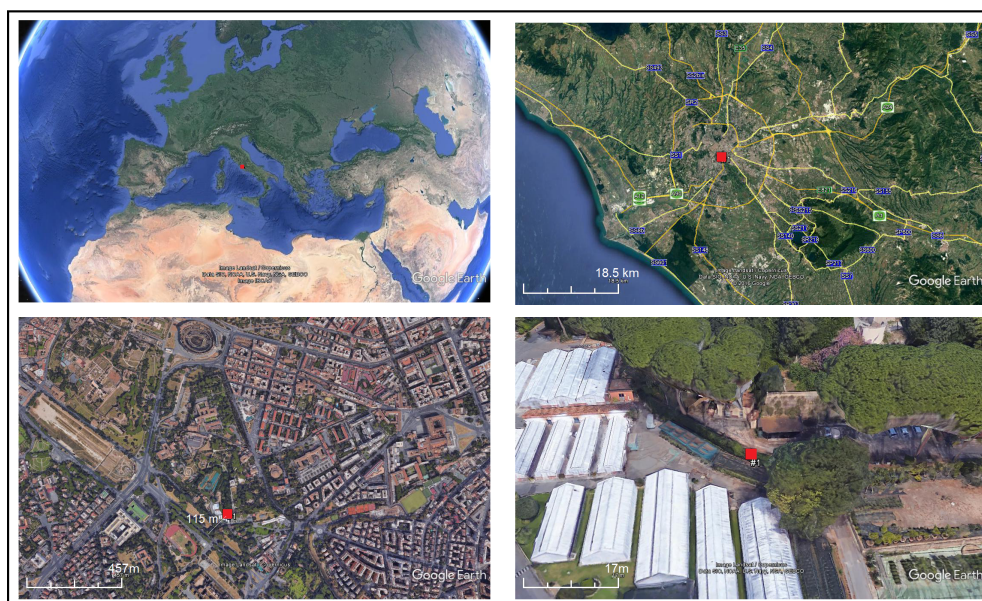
Image Landsat / Copernicus
Data SIO, NOAA, U.S. Navy, NGA, GEBCO
Image IBCAO
Google Earth

18.5 km
Google Earth

115 m
457m
Google Earth

#1
17m
Image Landsat / Copernicus
Data SIO, NOAA, U.S. Navy, NGA, GEBCO
Google Earth